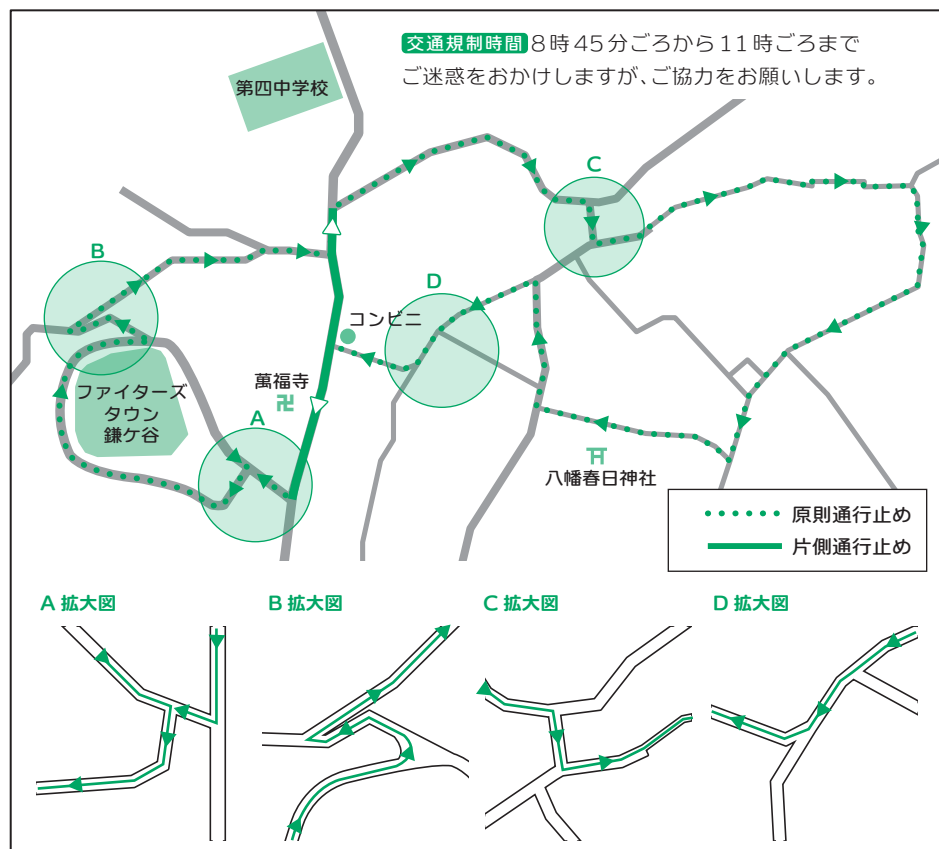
交通規制時間 8時45分ごろから11時ごろまで
ご迷惑をおかけしますが、ご協力をお願いします。

第四中学校

B

C

D

コンビニ

萬福寺

ファイターズ
タウン
鎌ケ谷

A

八幡春日神社

原則通行止め
片側通行止め

A 拡大図

B 拡大図

C 拡大図

D 拡大図